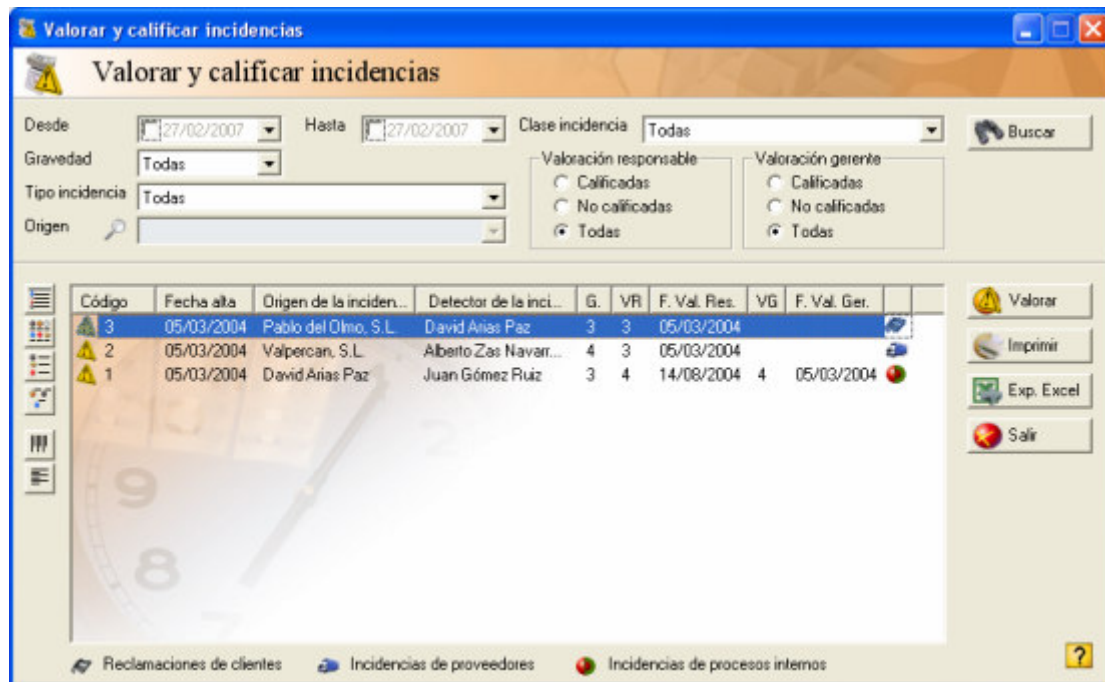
Valorar y calificar incidencias

Valorar y calificar incidencias

Desde 27/02/2007
Hasta 27/02/2007
Clase incidencia Todas
Buscar

Gravedad Todas
Tipo incidencia Todas
Origen

Valoración responsable
Calificadas
No calificadas
Todas

Valoración gerente
Calificadas
No calificadas
Todas

| Código | Fecha alta | Origen de la inciden... | Detector de la inci... | G. | VR | F. Val. Res. | VG | F. Val. Ger. |
|---|---|---|---|---|---|---|---|---|
| 3 | 05/03/2004 | Pablo del Olmo, S.L. | David Arias Paz | 3 | 3 | 05/03/2004 | | |
| 2 | 05/03/2004 | Valpercan, S.L. | Alberto Zas Navarr... | 4 | 3 | 05/03/2004 | | |
| 1 | 05/03/2004 | David Arias Paz | Juan Gómez Ruiz | 3 | 4 | 14/08/2004 | 4 | 05/03/2004 |

Valorar
Imprimir
Exp. Excel
Salir

Reclamaciones de clientes
Incidencias de proveedores
Incidencias de procesos internos

?